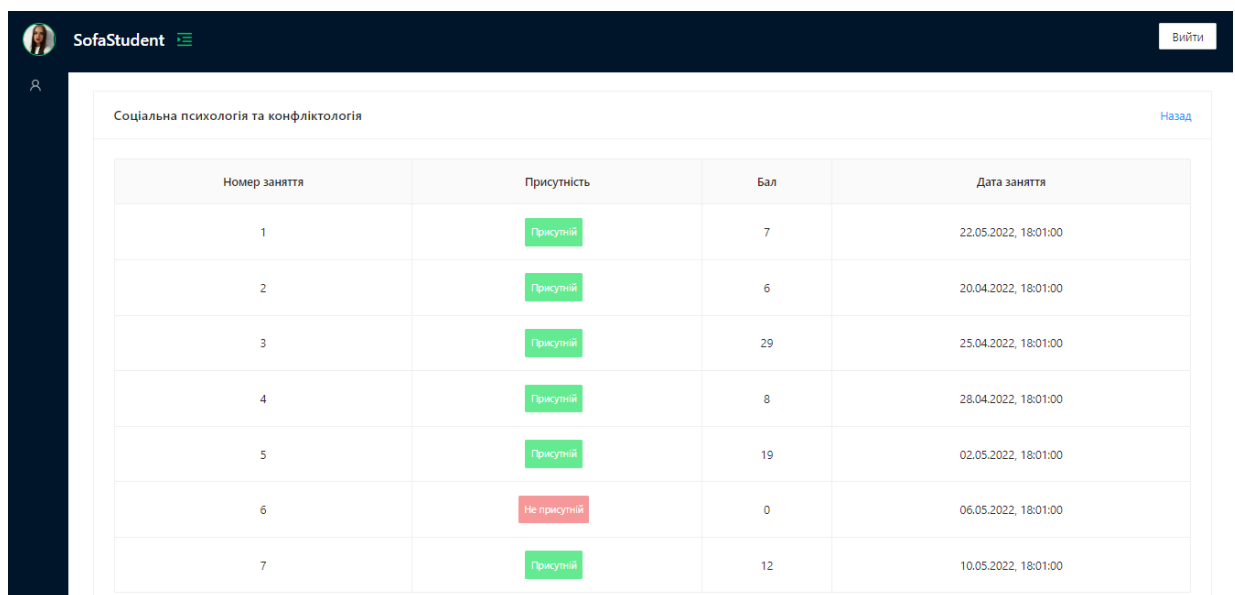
SofaStudent

Вийти

Соціальна психологія та конфліктологія

Назад

| Номер заняття | Присутність | Бал | Дата заняття |
|---|---|---|---|
| 1 | Присутній | 7 | 22.05.2022, 18:01:00 |
| 2 | Присутній | 6 | 20.04.2022, 18:01:00 |
| 3 | Присутній | 29 | 25.04.2022, 18:01:00 |
| 4 | Присутній | 8 | 28.04.2022, 18:01:00 |
| 5 | Присутній | 19 | 02.05.2022, 18:01:00 |
| 6 | Не присутній | 0 | 06.05.2022, 18:01:00 |
| 7 | Присутній | 12 | 10.05.2022, 18:01:00 |